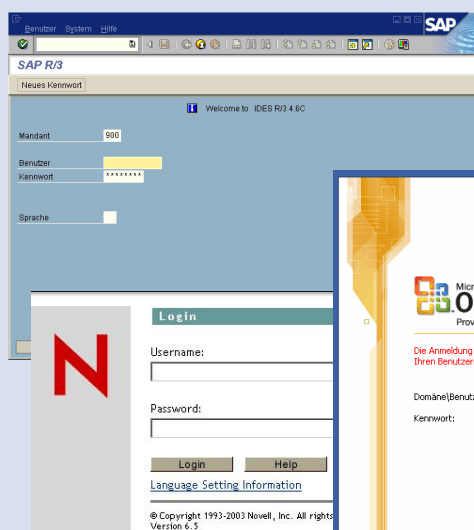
Benutzer System Hilfe

SAP

SAP R/3

Neues Kennwort

Welcome to IDES R/3 4.6C

Mandant 900

Benutzer

Kennwort ********

Sprache

Login

N

Username:

Password:

Login

Help

Language Setting Information

© Copyright 1993-2003 Novell, Inc. All rights
Version 6.5

Micr
O
Prov

Die Anmeldung
Ihren Benutzer

Domäne\Benut

Kennwort: